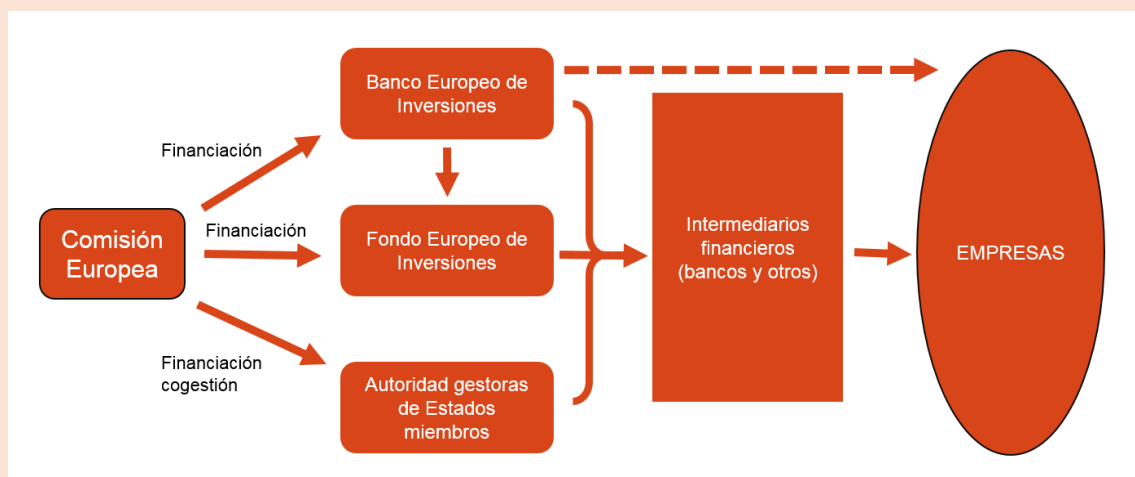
Comisión Europea

Financiación

Financiación

Financiación cogestión

Banco Europeo de Inversiones

Fondo Europeo de Inversiones

Autoridad gestoras de Estados miembros

Intermediarios financieros (bancos y otros)

EMPRESAS